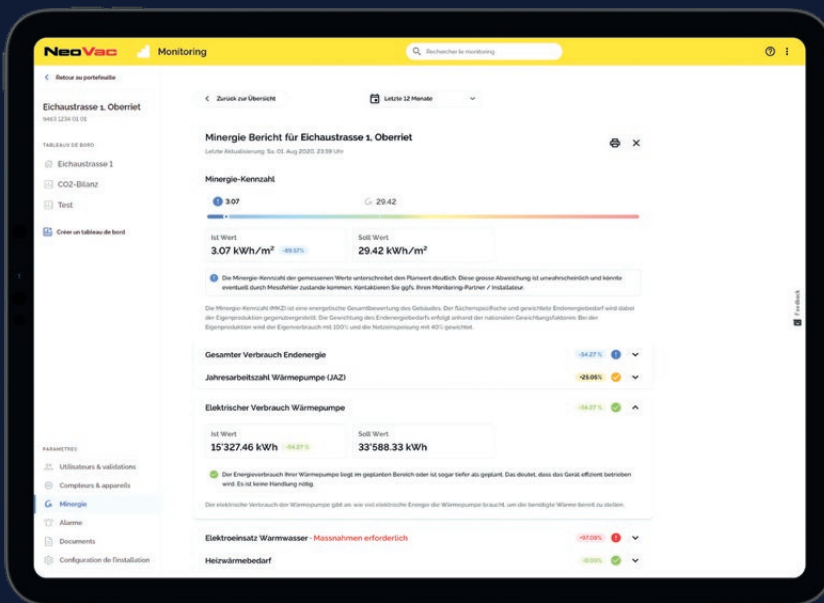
NeoVac Monitoring

Rechercher le monitoring

Retour au portefeuille

Eichaustrasse 1, Oberriet
9463 1234 01 01

TABLEAU DE BORD

Eichaustrasse 1

CO2-Bilanz

Test

Créer un tableau de bord

PARAMETRES

Utilisateurs & validations

Compteurs & appareils

Minergie

Alarme

Documents

Configuration de l'installation

Zurück zur Übersicht

Letzte 12 Monate

Minergie Bericht für Eichaustrasse 1, Oberriet

Letzte Aktualisierung: So, 01. Aug 2020, 23:59 Uhr

Minergie-Kennzahl

3.07

29.42

Ist Wert
3.07 kWh/m² -89.57%

Soll Wert
29.42 kWh/m²

Die Minergie-Kennzahl der gemessenen Werte unterschreitet den Planwert deutlich. Diese grosse Abweichung ist unwahrscheinlich und könnte eventuell durch Messfehler zustande kommen. Kontaktieren Sie ggfs. Ihren Monitoring-Partner / Installateur.

Die Minergie-Kennzahl (MKZ) ist eine energetische Gesamtbewertung des Gebäudes. Der flächenspezifische und gewichtete Endenergiebedarf wird dabei der Eigenproduktion gegenübergestellt. Die Gewichtung des Endenergiebedarfs erfolgt anhand der nationalen Gewichtungsfaktoren. Bei der Eigenproduktion wird der Eigenverbrauch mit 100% und die Netzeinspeisung mit 40% gewichtet.

Gesamter Verbrauch Endenergie -54.27 %

Jahresarbeitszahl Wärmepumpe (JAZ) -25.05%

Elektrischer Verbrauch Wärmepumpe -54.27 %

Ist Wert
15'327.46 kWh -54.27 %

Soll Wert
33'588.33 kWh

Der Energieverbrauch Ihrer Wärmepumpe liegt im geplanten Bereich oder ist sogar tiefer als geplant. Das deutet, dass das Gerät effizient betrieben wird. Es ist keine Handlung nötig.

Der elektrische Verbrauch der Wärmepumpe gibt an, wie viel elektrische Energie die Wärmepumpe braucht, um die benötigte Wärme bereit zu stellen.

Elektroeinsatz Warmwasser - Massnahmen erforderlich -97.05%

Heizwärmebedarf -0.05%

Feedback